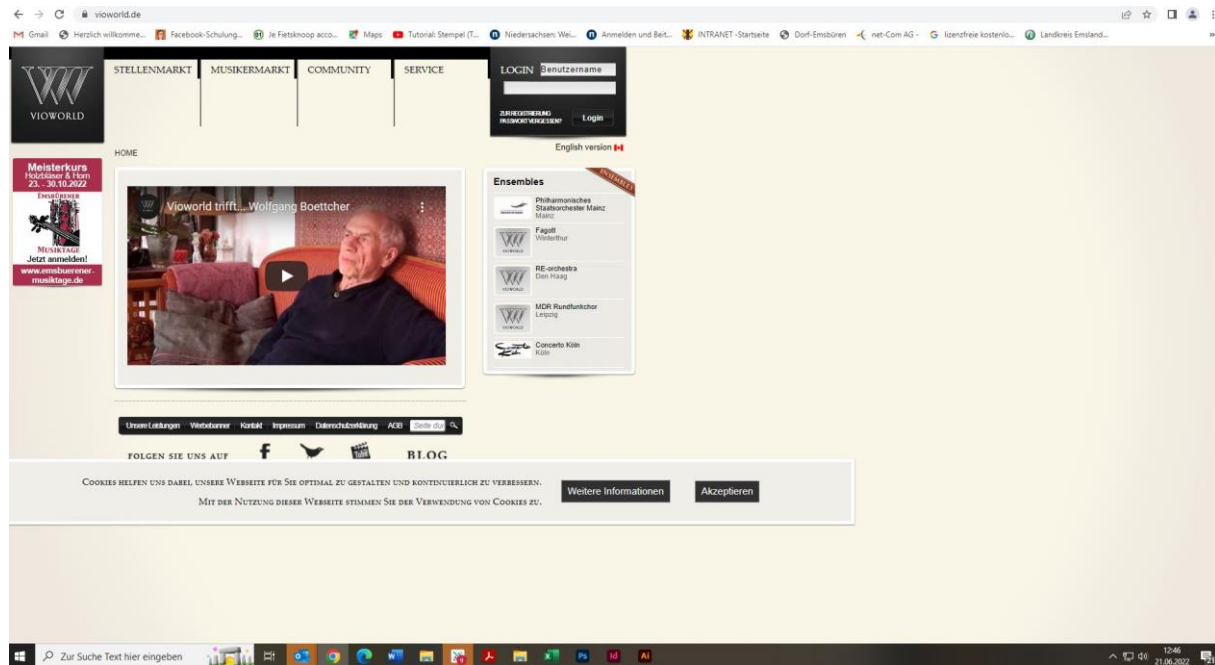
vioworld.de

Gmail Herzlich willkomme... Facebook-Schulung... Je Fietsknoop acco... Maps Tutorial: Stempel (T... Niedersachsen: Wei... Anmelden und Beit... INTRANET -Startseite Dorf-Emsbüren net-Com AG - lizenzfreie kostenlo... Landkreis Emsland...

VIOWORLD

STELLENMARKT MUSIKERMARKT COMMUNITY SERVICE

LOGIN Benutzername

ZUR REGISTRIERUNG
PASSWORT VERGESSEN?
Login

English version

HOME

Meisterkurs
Holzbläser & Horn
23. - 30.10.2022
EMSBÜRENER
MUSIKTAGE
Jetzt anmelden!
www.emsbuerener-musiktage.de

Vioworld trifft... Wolfgang Boettcher

Ensembles
ENSEMBLES

Philharmonisches Staatsorchester Mainz
Mainz

Fagott
Winterthur

RE-orchestra
Den Haag

MDR Rundfunkchor
Leipzig

Concerto Köln
Köln

Unsere Leistungen Werbebanner Kontakt Impressum Datenschutzerklärung AGB Seite du

FOLGEN SIE UNS AUF

BLOG

Cookies helfen uns dabei, unsere Webseite für Sie optimal zu gestalten und kontinuierlich zu verbessern.
Mit der Nutzung dieser Webseite stimmen Sie der Verwendung von Cookies zu.

Weitere Informationen

Akzeptieren

Zur Suche Text hier eingeben

12:46
21.06.2022